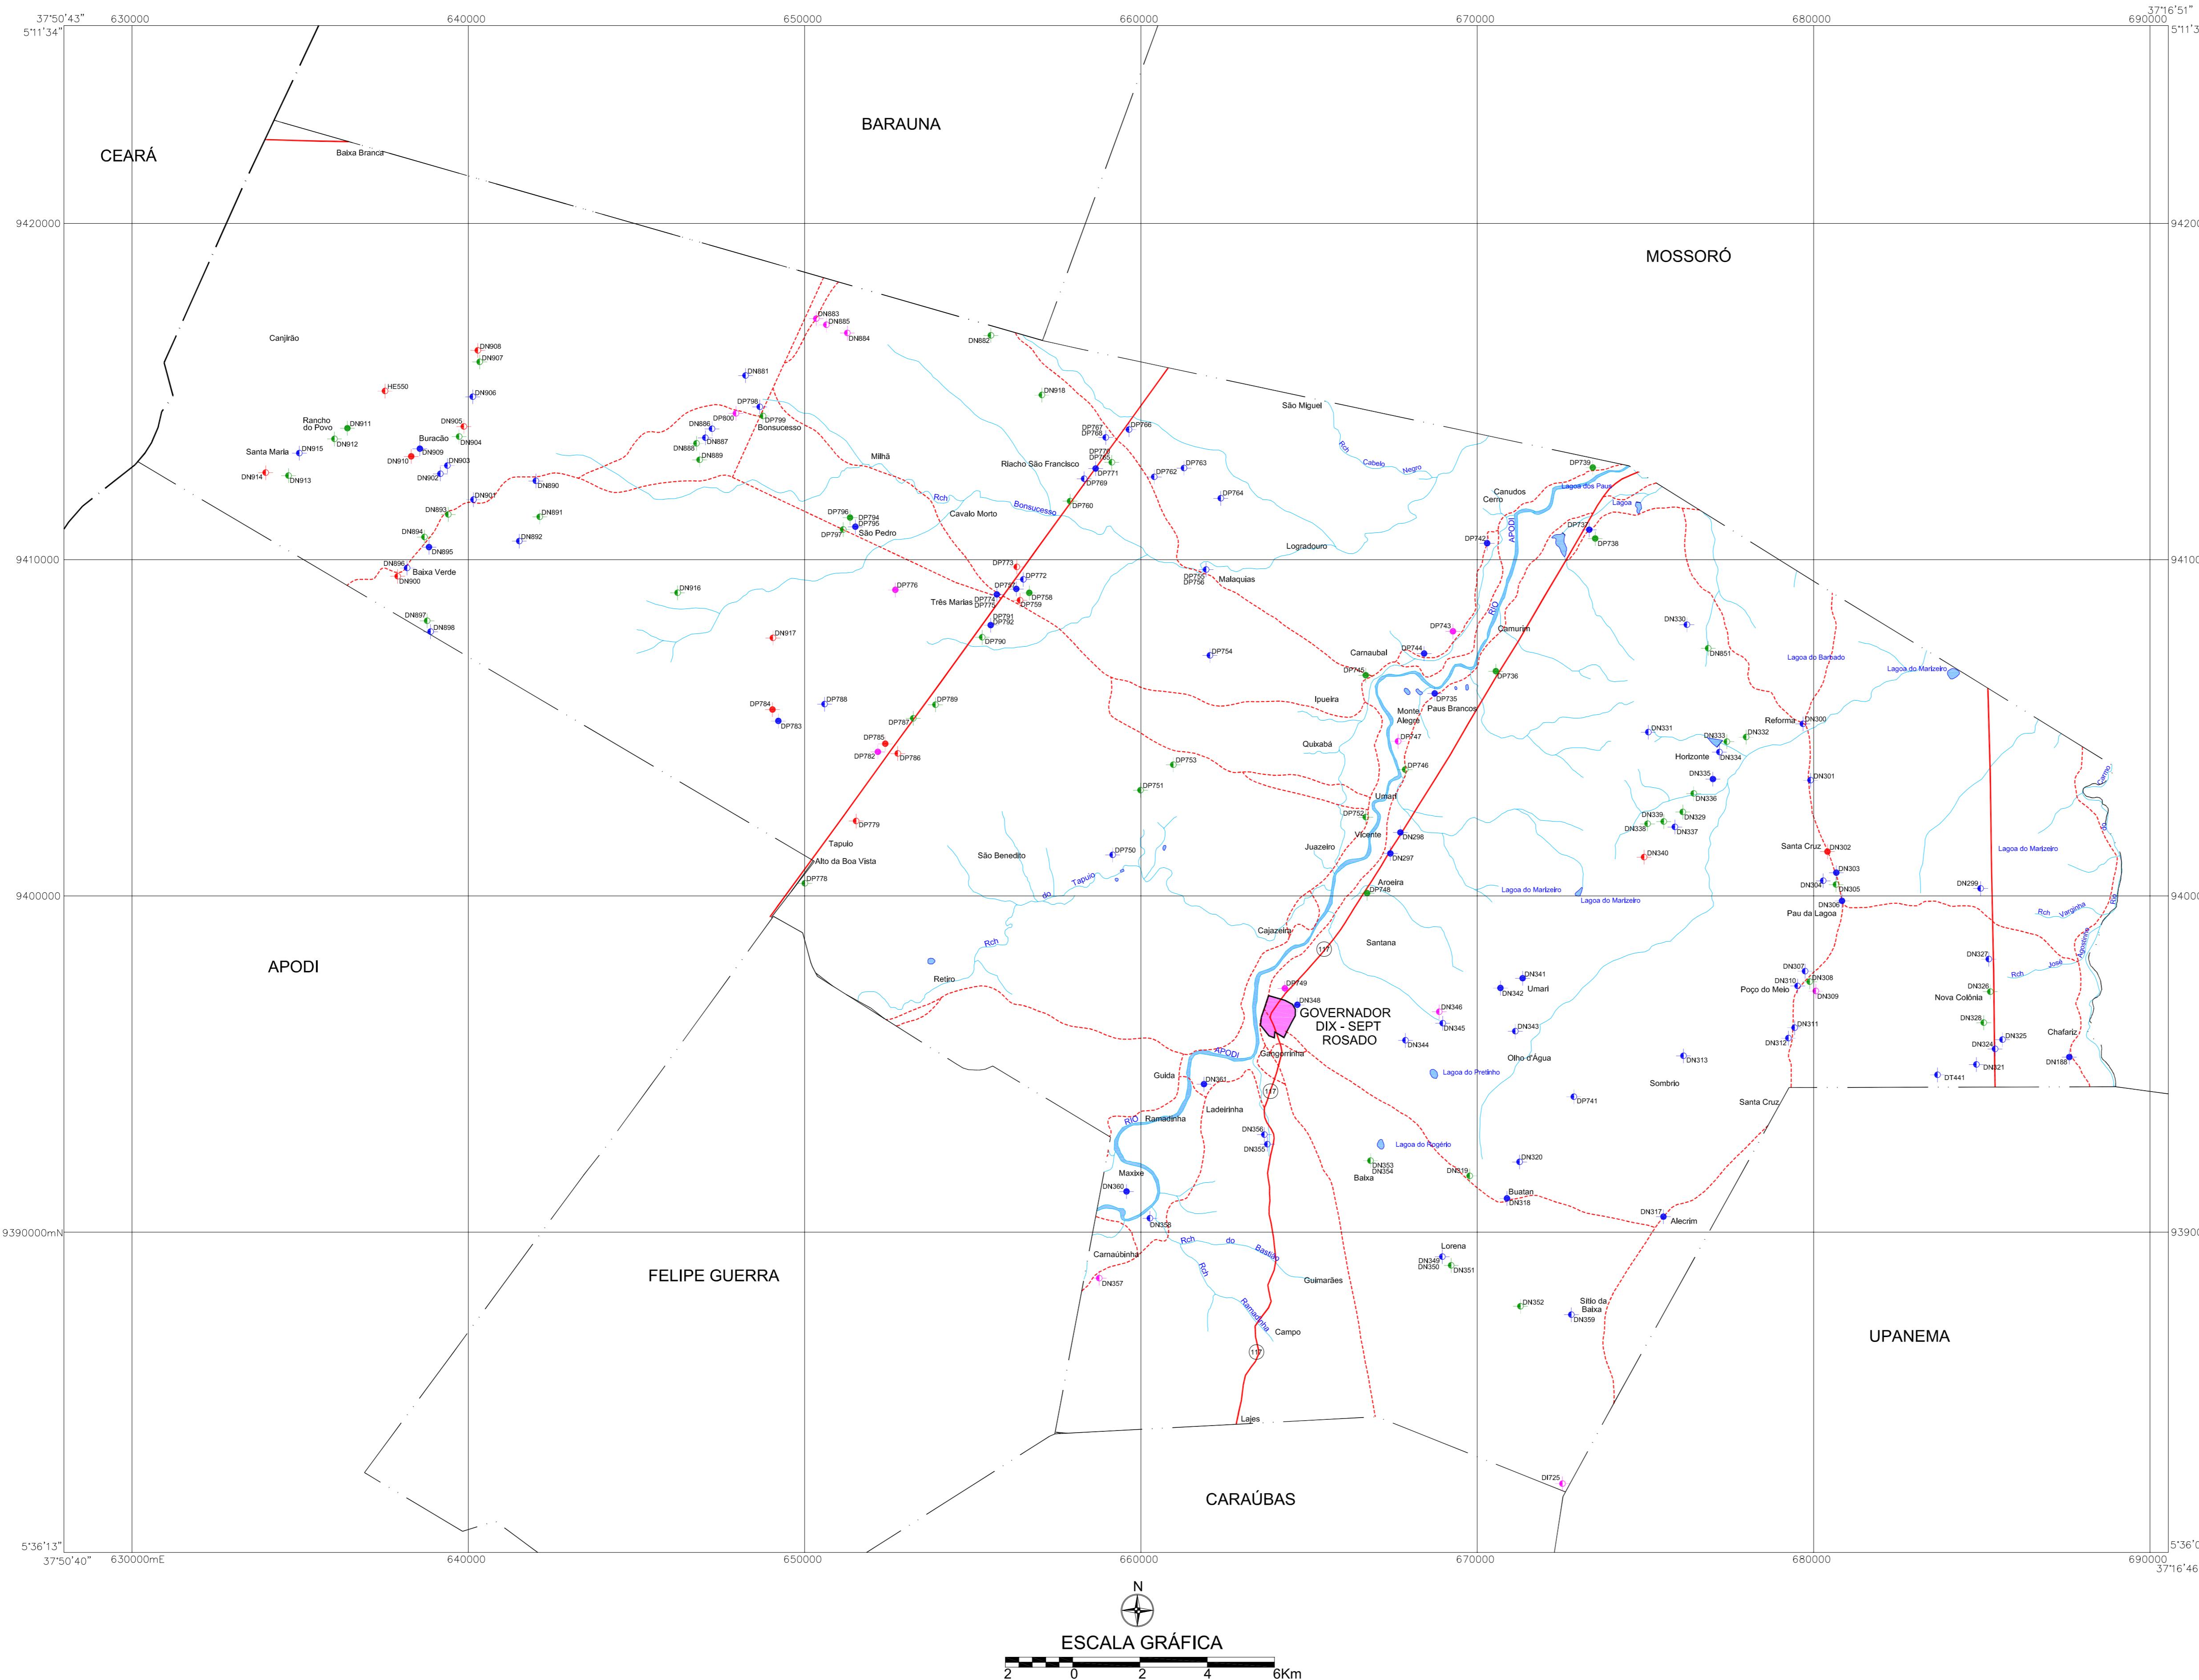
37°50'43" 630000 640000 650000 660000 670000 680000 37°16'51" 690000
5°11'34"

CEARÁ

BARAUNA

MOSSORÓ

Baixa Branca

9420000

Canjirão

DN908 DN907 HE550 DN906 Rancho do Povo DN911 DN905 Buracão DN904 DN912 Santa Maria DN915 DN909 DN910 DN903 DN914 DN913 DN902 DN901 DN890 DN893 DN891 DN894 DN892 DN895 DN896 Baixa Verde DN900 DN897 DN898

DN883 DN885 DN884 DN882 DN881 DP798 DP800 DP799 Bonsucesso DN886 DN887 DN888 DN889 Milhã DN918 DP767 DP768 DP766 Riacho São Francisco DP770 DP771 DP769 DP762 DP763 DP764 DP760 Rch Bonsucesso Cavalo Morto DP796 DP794 DP795 DP797 São Pedro

São Miguel Rch Cabelo Negro DP739 Canudos Cerro Lagoa dos Paus Lagoa DP737 DP738 DP742 APODI Logradouro

9410000

DP773 DP772 DP776 DP774 DP775 DP758 DP759 Três Marias DN916 DP791 DP792 DN917 DP790 DP755 DP756 Malaquias DP754 DP743 Camurim DP744 Carnaubal DP745 DP736 RIO DN330 DN851 Lagoa do Barbado Lagoa do Marizeiro

DP784 DP788 DP789 DP783 DP787 DP785 DP782 DP786 Ipueira DP735 Paus Brancos Monte Alegre DP747 Quixabá DN331 DN333 DN332 Reforma DN300 Horizonte DN334 DP753 DP746 DN335 DN301 DP751 DN336 Umari DP752 DN339 DN329 DN338 DN337 DP779 Vicente DN298 Santa Cruz DN302 Tapuio Alto da Boa Vista São Benedito DP750 Juazeiro DN297 DN340 Lagoa do Marizeiro DN303 DP778 Tapuio do Aroeira DP748 Lagoa do Marizeiro DN304 DN305 DN299 DN306 Pau da Lagoa

9400000

APODI

Rch Cajazeira Santana 117 Retiro DN327 DN307 DN341 DP749 DN310 DN308 DN342 Umari Poço do Meio DN309 DN326 Nova Colônia DN348 GOVERNADOR DIX - SEPT ROSADO DN346 DN345 DN343 DN311 DN328 Rch José Vargínha DN344 DN312 DN325 Chafariz DN324 APODI Gangorrinha Olho d'Água DN313 DN321 DN186 Guida DN361 Lagoa do Pretinho DT441 Sombrio 117 DP741 Santa Cruz Ladeirinha RIO Ramadinha DN356 Lagoa do Rogério DN355 DN320 DN353 DN354 DN319 Maxixe Baixa DN360 Buatan DN318 DN358 DN317 Alecrim

9390000mN

Carnaubinha Rch do Bastião Lorena DN349 DN350 DN351 FELIPE GUERRA DN357 Guimarães Rch Ramadinha DN352 Sítio da Baixa DN359 UPANEMA Campo 117 Lajes DT725 CARAÚBAS

5°36'13" 37°50'40" 630000mE 640000 650000 660000 670000 680000 690000 37°16'46"

N

ESCALA GRÁFICA
2 0 2 4 6Km